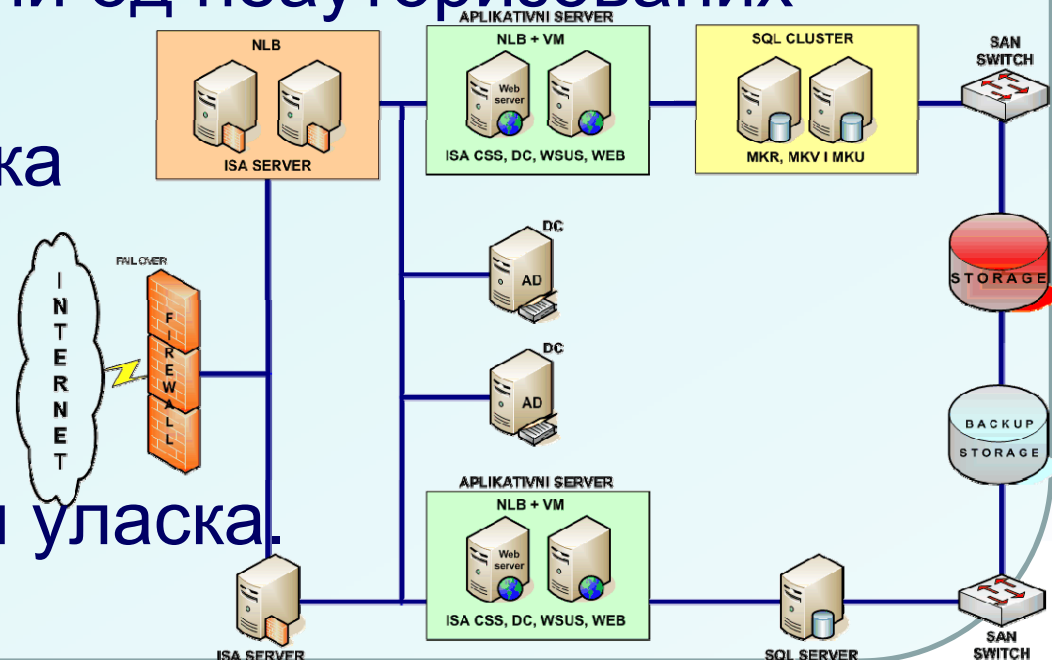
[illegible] од неауторизованих
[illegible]ка
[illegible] уласка.

APLIKATIVNI SERVER
NLB
ISA SERVER
NLB + VM
Web server
ISA CSS, DC, WSUS, WEB
SQL CLUSTER
MKR, MKV I MKU
SAN SWITCH
DC
AD
FAILOVER
INTERNET
FIREWALL
STORAGE
DC
AD
BACKUP STORAGE
APLIKATIVNI SERVER
NLB + VM
Web server
ISA CSS, DC, WSUS, WEB
ISA SERVER
SQL SERVER
SAN SWITCH